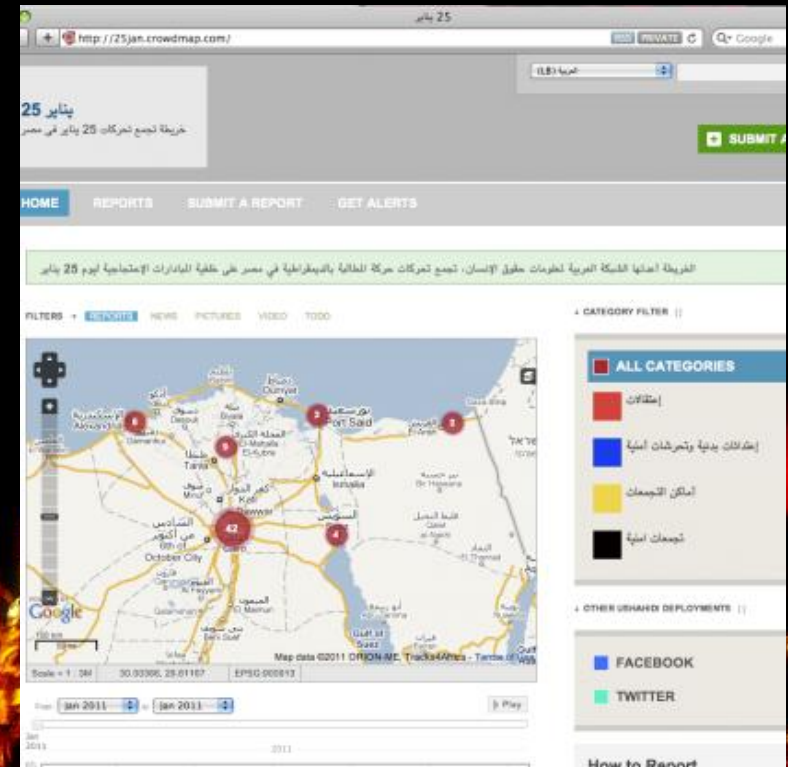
25 يناير

http://25jan.crowdmap.com/

Q- Google

العربية (LB)

يناير 25
خريطة تجمع تحركات 25 يناير في مصر

SUBMIT A

HOME REPORTS SUBMIT A REPORT GET ALERTS

الخريطة اعدتها الشبكة العربية لمعلومات حقوق الإنسان، تجمع تحركات حركة المطالبة بالديمقراطية في مصر على خلفية المبادرات الإحتجاجية ليوم 25 يناير

FILTERS + REPORTS NEWS PICTURES VIDEO TODO

CATEGORY FILTER

ALL CATEGORIES

إعتقالات

إعتداءات بدنية وتحرشات أمنية

أماكن التجمعات

تجمعات امنية

OTHER USHAHIDI DEPLOYMENTS

FACEBOOK

TWITTER

How to Report

الإسكندرية Alexandria
دمنهور Damanhur
طنطا Tanta
المحلة الكبرى El-Mahalla El-Kubra
بورسعيد Port Said
العريش El-Arish
الإسماعيلية Ismailia
السويس Suez
السادس من أكتوبر October City
القاهرة Cairo
الفيوم El Fayoum
الميمون El Maimun

42

Google

Map data ©2011 ORION-ME, Tracks4Africa - Terms of Use

Scale = 1 : 3M 30.92306, 29.01167 EPSG:900913

From: Jan 2011 to: Jan 2011

Play

Jan 2011

2011